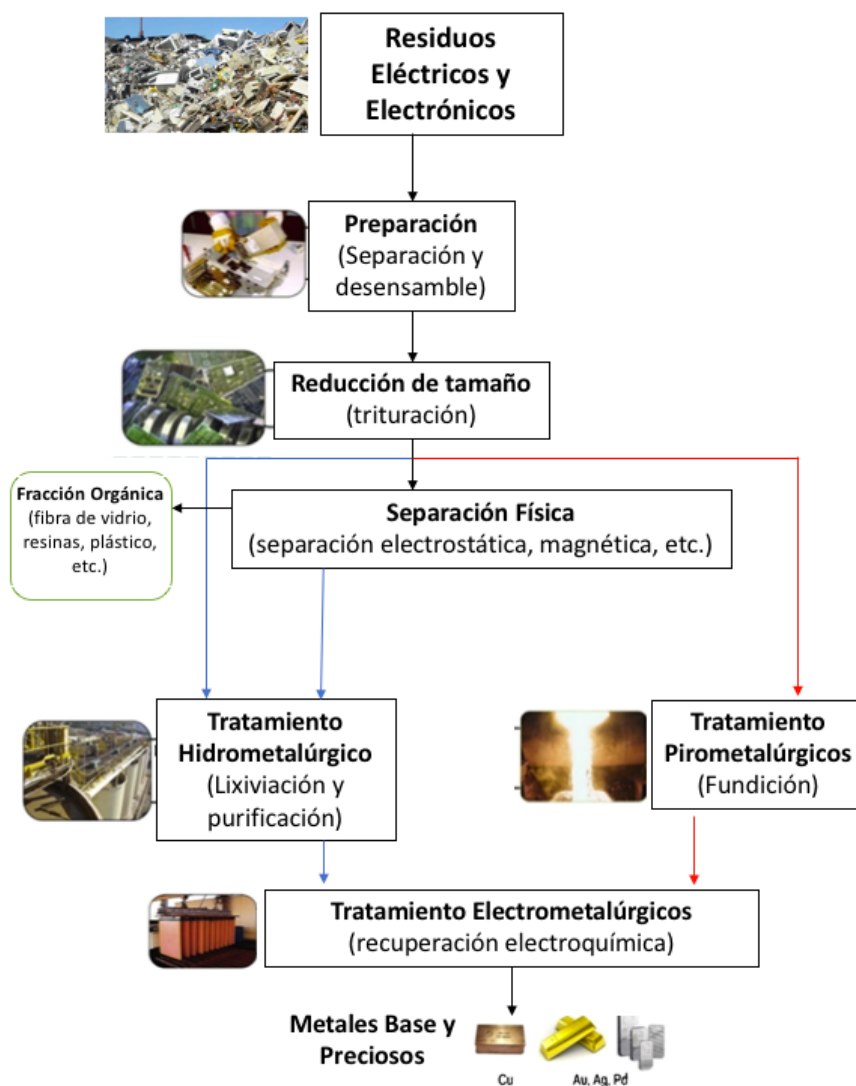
Residuos Eléctricos y Electrónicos

Preparación (Separación y desensamble)

Reducción de tamaño (trituración)

Fracción Orgánica (fibra de vidrio, resinas, plástico, etc.)

Separación Física (separación electrostática, magnética, etc.)

Tratamiento Hidrometalúrgico (Lixiviación y purificación)

Tratamiento Pirometalúrgicos (Fundición)

Tratamiento Electrometalúrgicos (recuperación electroquímica)

Metales Base y Preciosos

Cu

Au, Ag, Pd